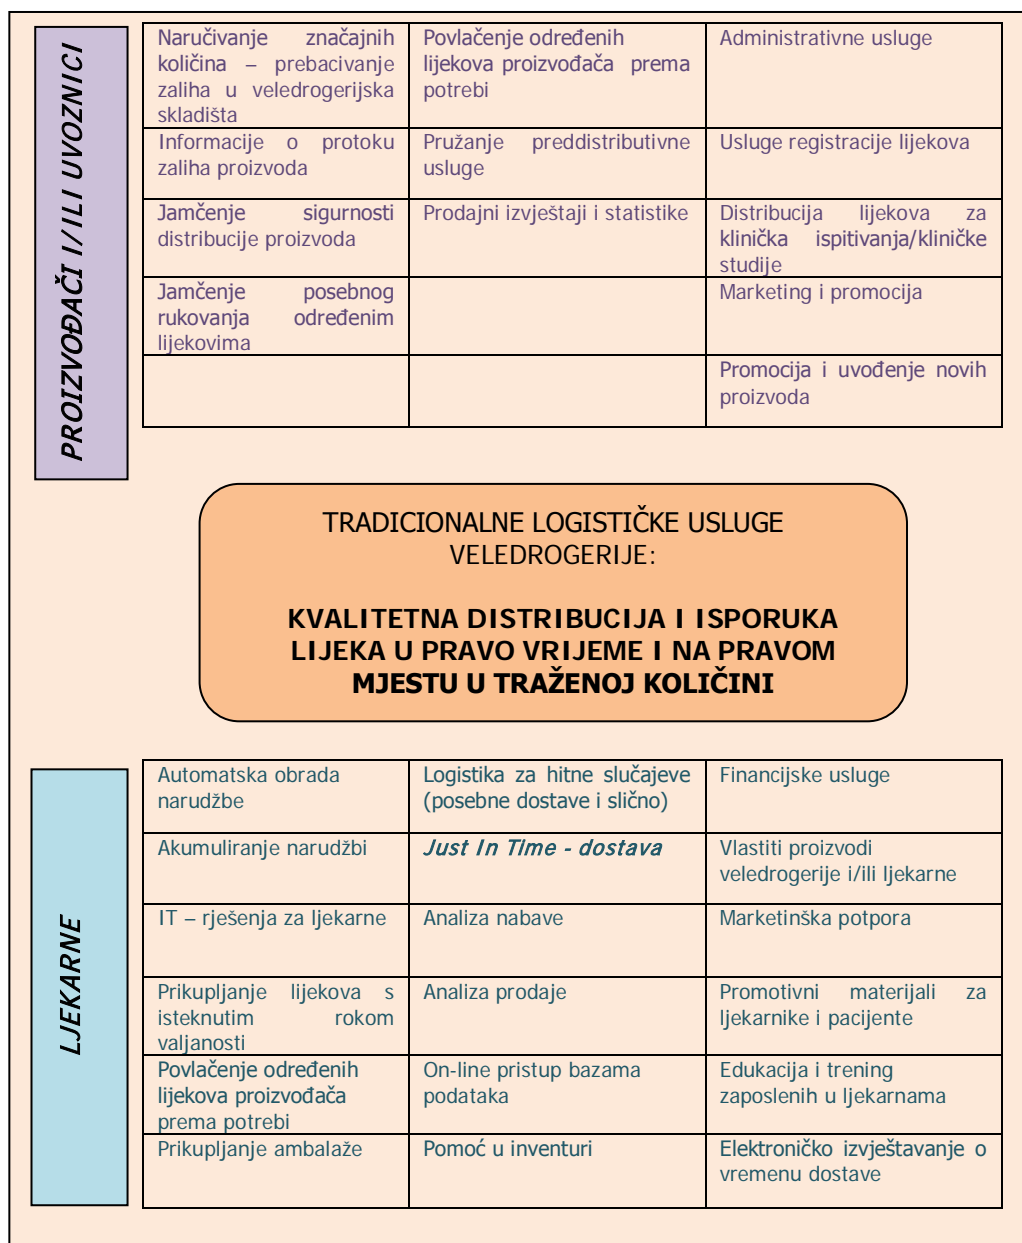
PROIZVOĐAČI I/ILI UVOZNICI

| | | |
|---|---|---|
| Naručivanje značajnih količina – prebacivanje zaliha u veledrogerijska skladišta | Povlačenje određenih lijekova proizvođača prema potrebi | Administrativne usluge |
| Informacije o protoku zaliha proizvoda | Pružanje preddistributivne usluge | Usluge registracije lijekova |
| Jamčenje sigurnosti distribucije proizvoda | Prodajni izvještaji i statistike | Distribucija lijekova za klinička ispitivanja/kliničke studije |
| Jamčenje posebnog rukovanja određenim lijekovima | | Marketing i promocija |
| | | Promocija i uvođenje novih proizvoda |

TRADICIONALNE LOGISTIČKE USLUGE VELEDROGERIJE:

KVALITETNA DISTRIBUCIJA I ISPORUKA LIJEKA U PRAVO VRIJEME I NA PRAVOM MJESTU U TRAŽENOJ KOLIČINI

LJEKARNE

| | | |
|---|---|---|
| Automatska obrada narudžbe | Logistika za hitne slučajeve (posebne dostave i slično) | Financijske usluge |
| Akumuliranje narudžbi | *Just In Time - dostava* | Vlastiti proizvodi veledrogerije i/ili ljekarne |
| IT – rješenja za ljekarne | Analiza nabave | Marketinška potpora |
| Prikupljanje lijekova s isteknutim rokom valjanosti | Analiza prodaje | Promotivni materijali za ljekarnike i pacijente |
| Povlačenje određenih lijekova proizvođača prema potrebi | On-line pristup bazama podataka | Edukacija i trening zaposlenih u ljekarnama |
| Prikupljanje ambalaže | Pomoć u inventuri | Elektroničko izvještavanje o vremenu dostave |